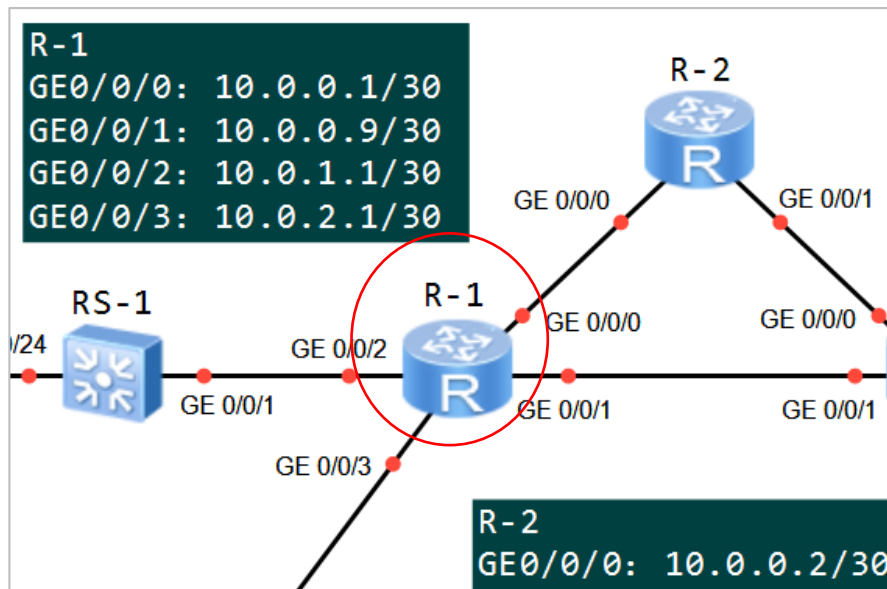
R-1
GE0/0/0: 10.0.0.1/30
GE0/0/1: 10.0.0.9/30
GE0/0/2: 10.0.1.1/30
GE0/0/3: 10.0.2.1/30

R-2

GE 0/0/0

GE 0/0/1

RS-1

R-1

GE 0/0/0

GE 0/0/0

/24

GE 0/0/2

GE 0/0/1

GE 0/0/1

GE 0/0/1

GE 0/0/3

R-2
GE0/0/0: 10.0.0.2/30